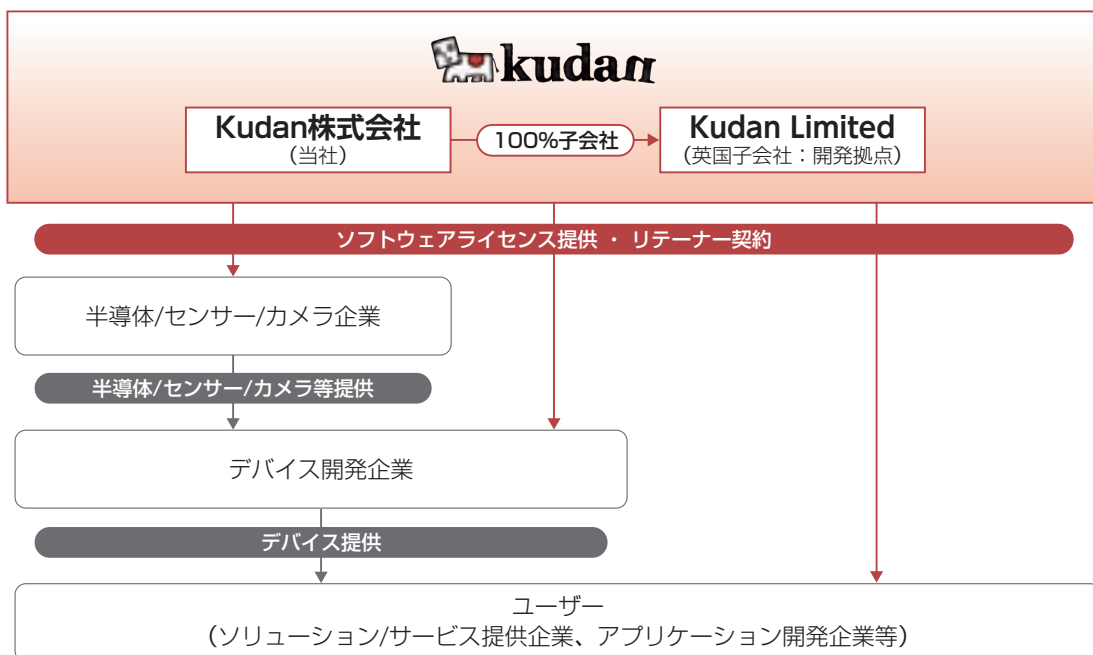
kudan

Kudan株式会社
（当社）

100%子会社

Kudan Limited
（英国子会社：開発拠点）

ソフトウェアライセンス提供 ・ リテーナー契約

半導体/センサー/カメラ企業

半導体/センサー/カメラ等提供

デバイス開発企業

デバイス提供

ユーザー
（ソリューション/サービス提供企業、アプリケーション開発企業等）